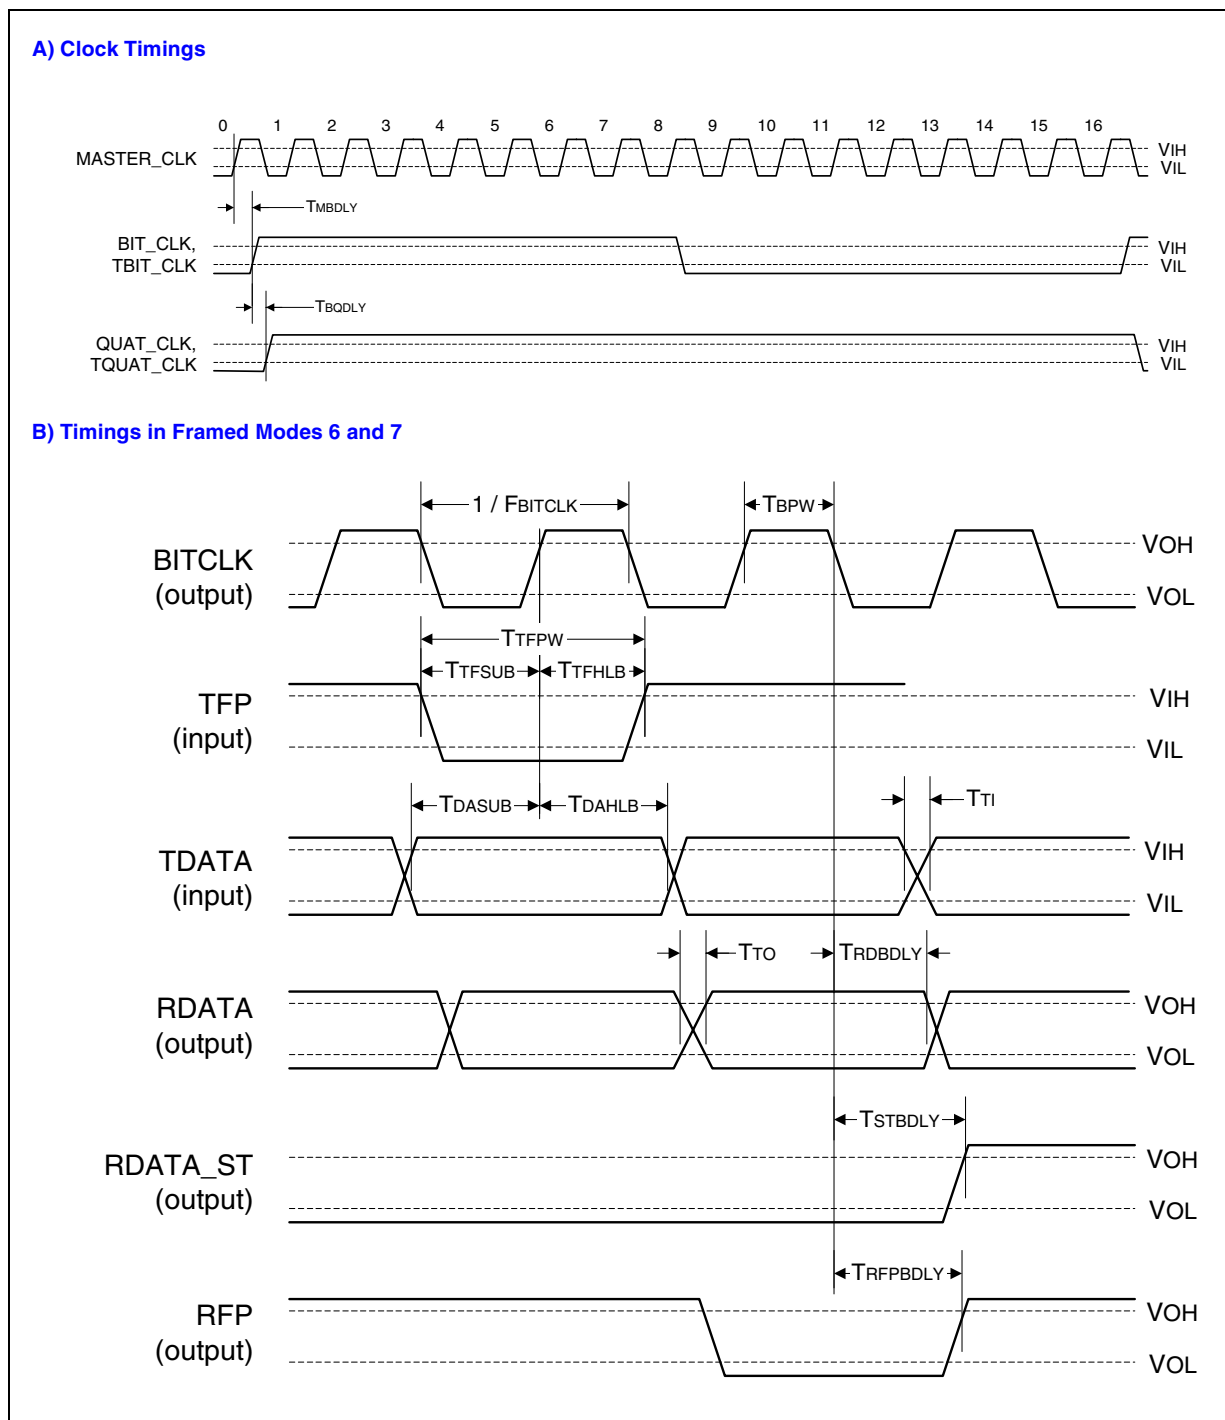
A) Clock Timings

0 1 2 3 4 5 6 7 8 9 10 11 12 13 14 15 16

MASTER_CLK

VIH
VIL

TMBDLY

BIT_CLK,
TBIT_CLK

VIH
VIL

TBQDLY

QUAT_CLK,
TQUAT_CLK

VIH
VIL

B) Timings in Framed Modes 6 and 7

1 / FBITCLK

TBPW

BITCLK
(output)

VOH
VOL

TTFPW

TTFSUB

TTFHLB

TFP
(input)

VIH
VIL

TDASUB

TDAHLB

TTI

TDATA
(input)

VIH
VIL

TTO

TRDBDLY

RDATA
(output)

VOH
VOL

TSTBDLY

RDATA_ST
(output)

VOH
VOL

TRFPBDLY

RFP
(output)

VOH
VOL